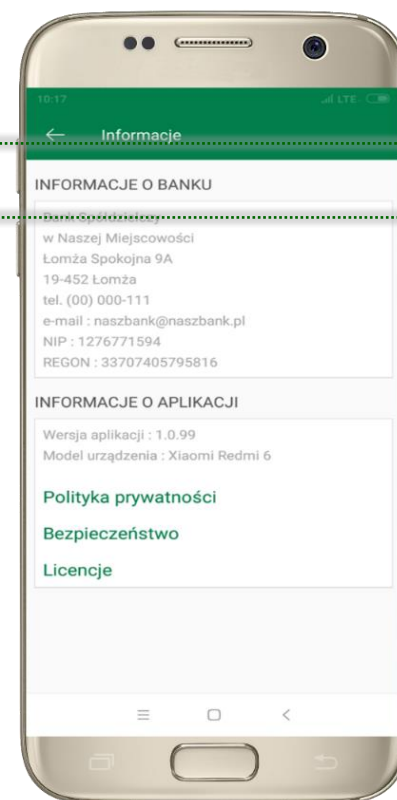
10:17

LTE

Informacje

INFORMACJE O BANKU

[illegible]
w Naszej Miejscowości
Łomża Spokojna 9A
19-452 Łomża
tel. (00) 000-111
e-mail : naszbank@naszbank.pl
NIP : 1276771594
REGON : 33707405795816

INFORMACJE O APLIKACJI

Wersja aplikacji : 1.0.99
Model urządzenia : Xiaomi Redmi 6

Polityka prywatności

Bezpieczeństwo

Licencje